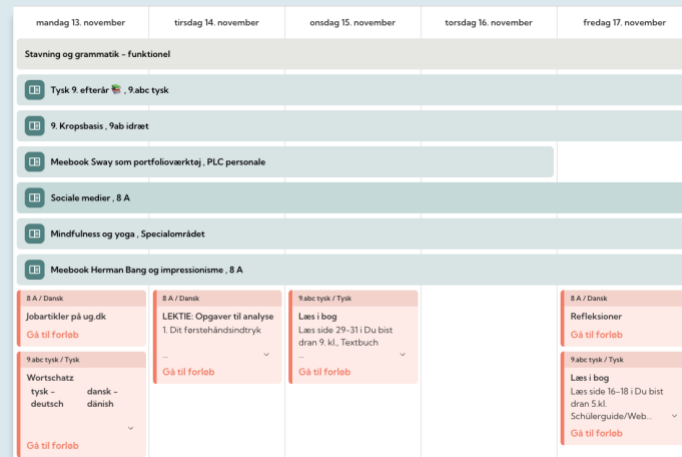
| mandag 13. november | tirsdag 14. november | onsdag 15. november | torsdag 16. november | fredag 17. november |
|---|---|---|---|---|

Stavning og grammatik - funktionel

Tysk 9. efterår 📚 , 9.abc tysk

9. Kropsbasis , 9ab idræt

Meebook Sway som portfolioværktøj , PLC personale

Sociale medier , 8 A

Mindfulness og yoga , Specialområdet

Meebook Herman Bang og impressionisme , 8 A

8 A / Dansk
Jobartikler på ug.dk
Gå til forløb

9.abc tysk / Tysk
Wortschatz
tysk - deutsch
dansk - dänish
Gå til forløb

8 A / Dansk
LEKTIE: Opgaver til analyse
1. Dit førstehåndsindtryk
...
Gå til forløb

9.abc tysk / Tysk
Læs i bog
Læs side 29-31 i Du bist dran 9. kl., Textbuch
...
Gå til forløb

8 A / Dansk
Refleksioner
Gå til forløb

9.abc tysk / Tysk
Læs i bog
Læs side 16-18 i Du bist dran 5.kl. Schülerguide/Web...
Gå til forløb